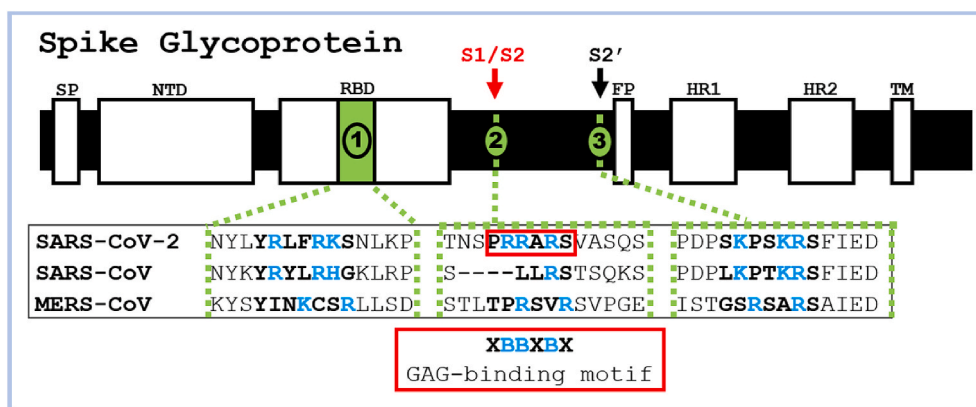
Spike Glycoprotein

S1/S2

S2′

SP

NTD

RBD

FP

HR1

HR2

TM

1

2

3

| | | | |
|---|---|---|---|
| SARS-CoV-2 | NYLYRLFRKSNLKP | TNSPRRARSVASQS | PDPSKPSKRSFIED |
| SARS-CoV | NYKYRYLRHGKLRP | S----LLRSTSQKS | PDPLKPTKRSFIED |
| MERS-CoV | KYSYINKCSRLLSD | STLTPRSVRSVPGE | ISTGSRSARSAIED |

XBBXBX
GAG-binding motif